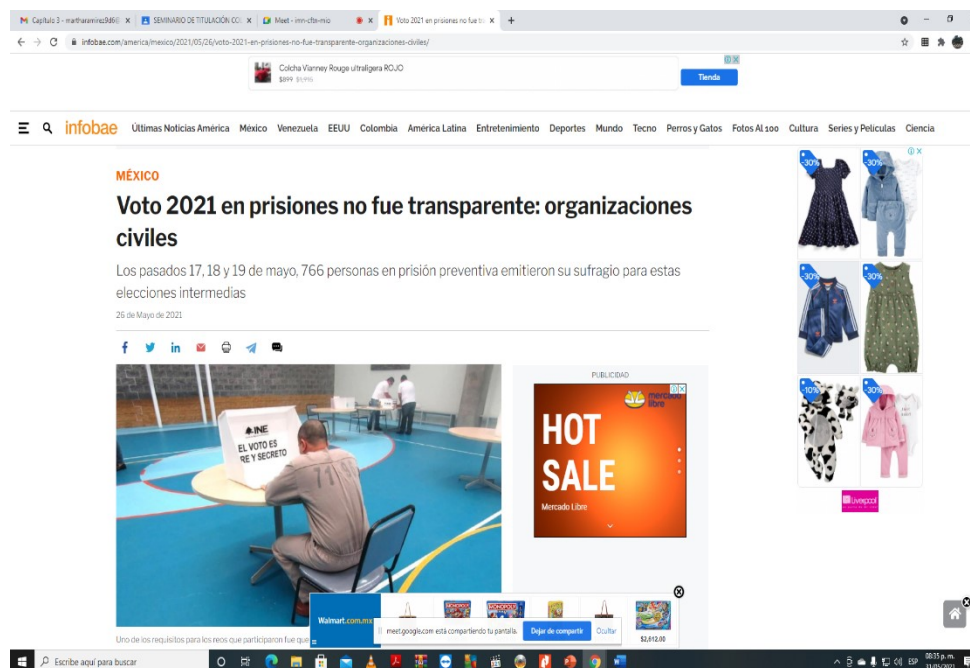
Capítulo 3 - marthaaramirez9@ × SEMINARIO DE TITULACIÓN CO × Meet - imn-cftn-mio × × Voto 2021 en prisiones no fue t × +

infobae.com/america/mexico/2021/05/26/voto-2021-en-prisiones-no-fue-transparente-organizaciones-civiles/

Colcha Vianney Rouge ultraligera ROJO
$899 $1,999
Tienda

infobae Últimas Noticias América México Venezuela EEUU Colombia América Latina Entretenimiento Deportes Mundo Tecno Perros y Gatos Fotos Al 100 Cultura Series y Películas Ciencia

MÉXICO

Voto 2021 en prisiones no fue transparente: organizaciones civiles

Los pasados 17, 18 y 19 de mayo, 766 personas en prisión preventiva emitieron su sufragio para estas elecciones intermedias

26 de Mayo de 2021

INE
EL VOTO ES
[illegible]RE Y SECRETO

PUBLICIDAD

mercado libre
HOT SALE
Mercado Libre

-30% -30% -30% -30% -10% -30%

Liverpool

Uno de los requisitos para los reos que participaron fue que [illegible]

Walmart.com.mx
$2,612.00

meet.google.com está compartiendo tu pantalla. Dejar de compartir Ocultar

Escribe aquí para buscar

08:35 p. m.
ESP